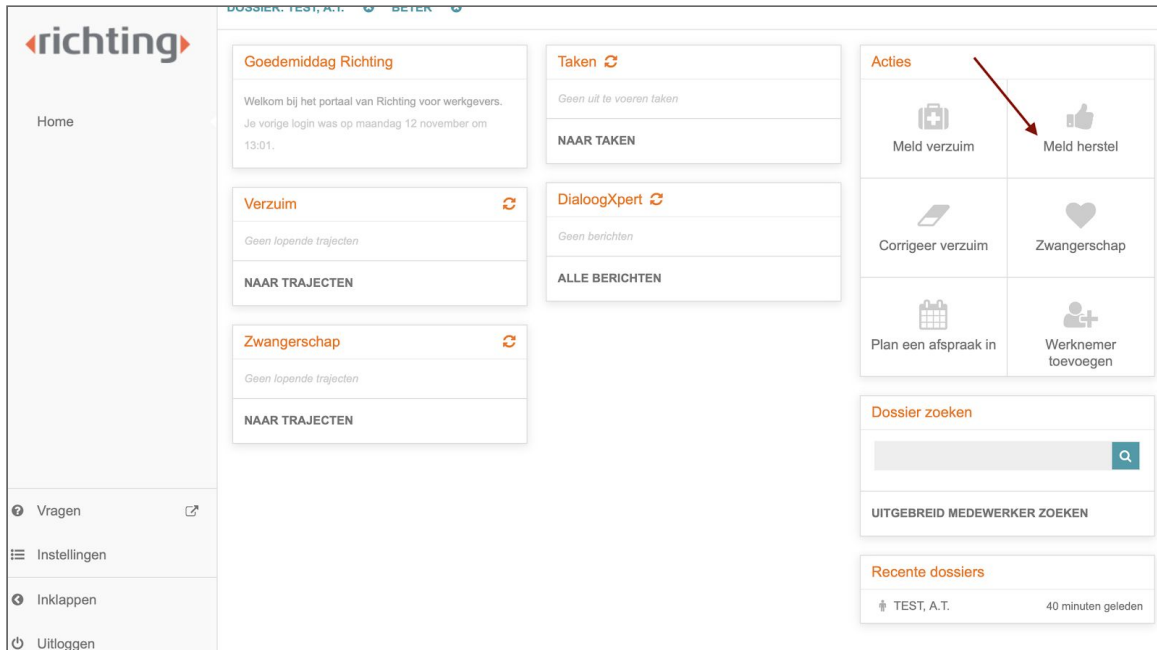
richting

Home

DOSSIER: TEST, A.T. BETER

Goedemiddag Richting

Welkom bij het portaal van Richting voor werkgevers. Je vorige login was op maandag 12 november om 13:01.

Verzuim

Geen lopende trajecten

NAAR TRAJECTEN

Zwangerschap

Geen lopende trajecten

NAAR TRAJECTEN

Taken

Geen uit te voeren taken

NAAR TAKEN

DialoogXpert

Geen berichten

ALLE BERICHTEN

Acties

Meld verzuim

Meld herstel

Corrigeer verzuim

Zwangerschap

Plan een afspraak in

Werknemer toevoegen

Dossier zoeken

UITGEBREID MEDEWERKER ZOEKEN

Recente dossiers

TEST, A.T. 40 minuten geleden

Vragen

Instellingen

Inklappen

Uitloggen